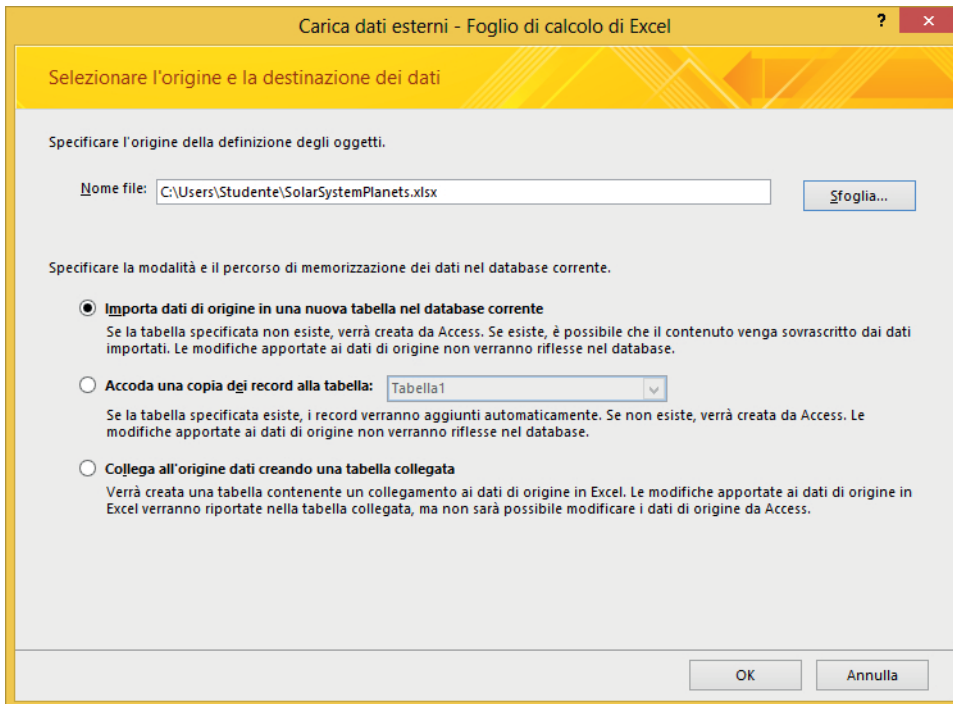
Carica dati esterni - Foglio di calcolo di Excel

?

Selezionare l'origine e la destinazione dei dati

Specificare l'origine della definizione degli oggetti.

Nome file: C:\Users\Studente\SolarSystemPlanets.xlsx

Sfoglia...

Specificare la modalità e il percorso di memorizzazione dei dati nel database corrente.

Importa dati di origine in una nuova tabella nel database corrente

Se la tabella specificata non esiste, verrà creata da Access. Se esiste, è possibile che il contenuto venga sovrascritto dai dati importati. Le modifiche apportate ai dati di origine non verranno riflesse nel database.

Accoda una copia dei record alla tabella: Tabella1

Se la tabella specificata esiste, i record verranno aggiunti automaticamente. Se non esiste, verrà creata da Access. Le modifiche apportate ai dati di origine non verranno riflesse nel database.

Collega all'origine dati creando una tabella collegata

Verrà creata una tabella contenente un collegamento ai dati di origine in Excel. Le modifiche apportate ai dati di origine in Excel verranno riportate nella tabella collegata, ma non sarà possibile modificare i dati di origine da Access.

OK

Annulla